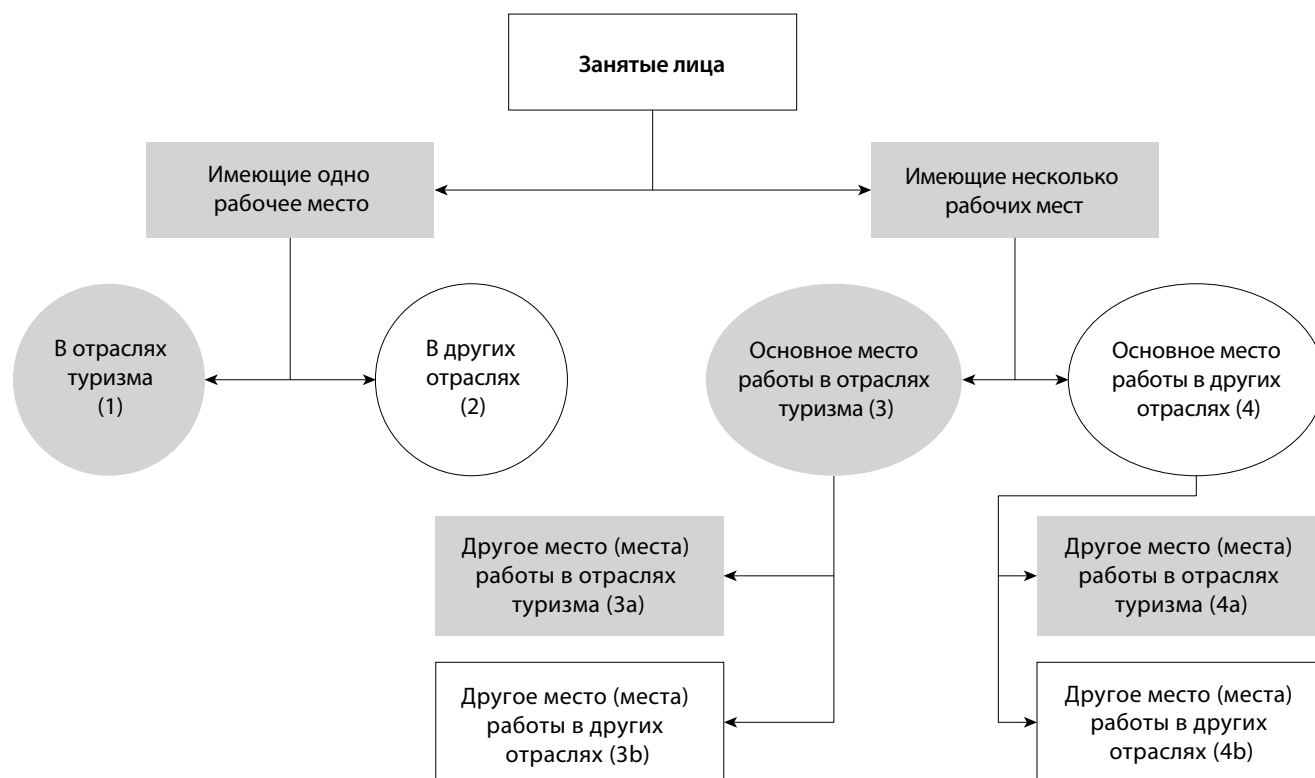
Занятые лица

Имеющие одно рабочее место

Имеющие несколько рабочих мест

В отраслях туризма (1)

В других отраслях (2)

Основное место работы в отраслях туризма (3)

Основное место работы в других отраслях (4)

Другое место (места) работы в отраслях туризма (3a)

Другое место (места) работы в других отраслях (3b)

Другое место (места) работы в отраслях туризма (4a)

Другое место (места) работы в других отраслях (4b)